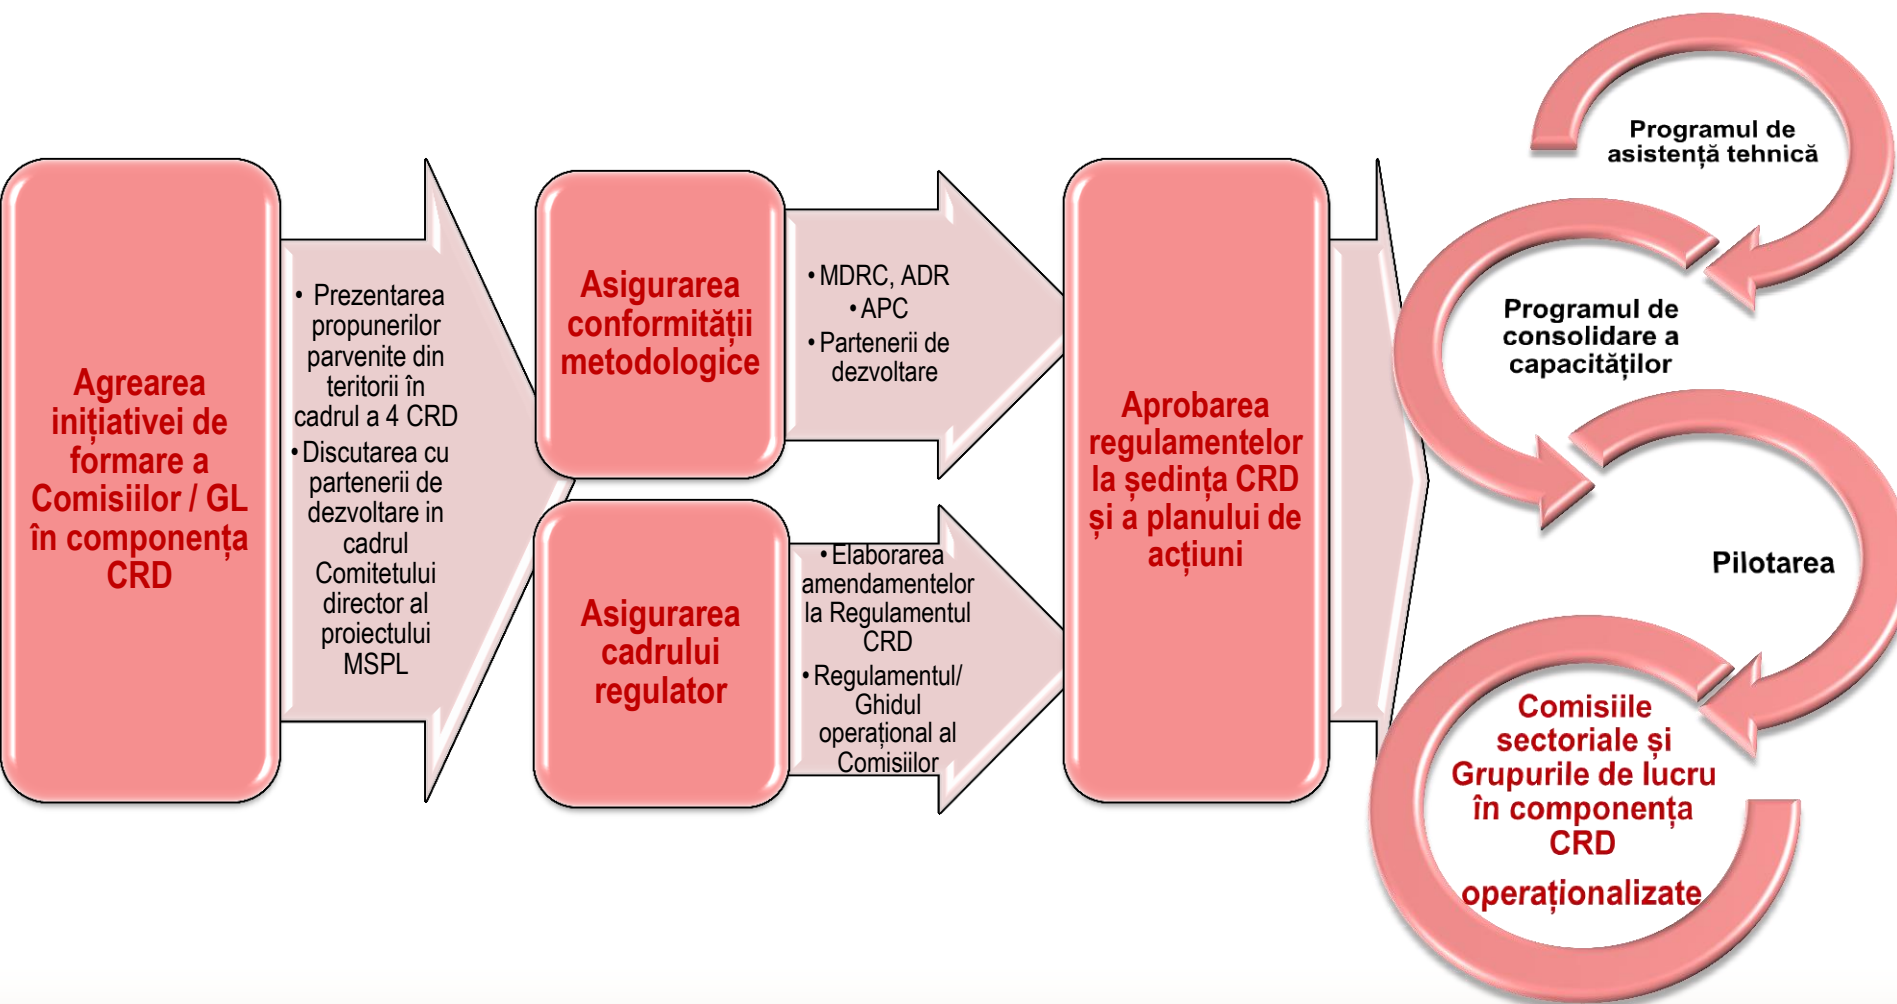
Agrearea inițiativei de formare a Comisiilor / GL în componența CRD

• Prezentarea propunerilor parvenite din teritorii în cadrul a 4 CRD
• Discutarea cu partenerii de dezvoltare in cadrul Comitetului director al proiectului MSPL

Asigurarea conformității metodologice

• MDRC, ADR
• APC
• Partenerii de dezvoltare

Asigurarea cadrului regulator

• Elaborarea amendamentelor la Regulamentul CRD
• Regulamentul/ Ghidul operațional al Comisiilor

Aprobarea regulamentelor la ședința CRD și a planului de acțiuni

Programul de asistență tehnică

Programul de consolidare a capacităților

Pilotarea

Comisiile sectoriale și Grupurile de lucru în componența CRD operaționalizate